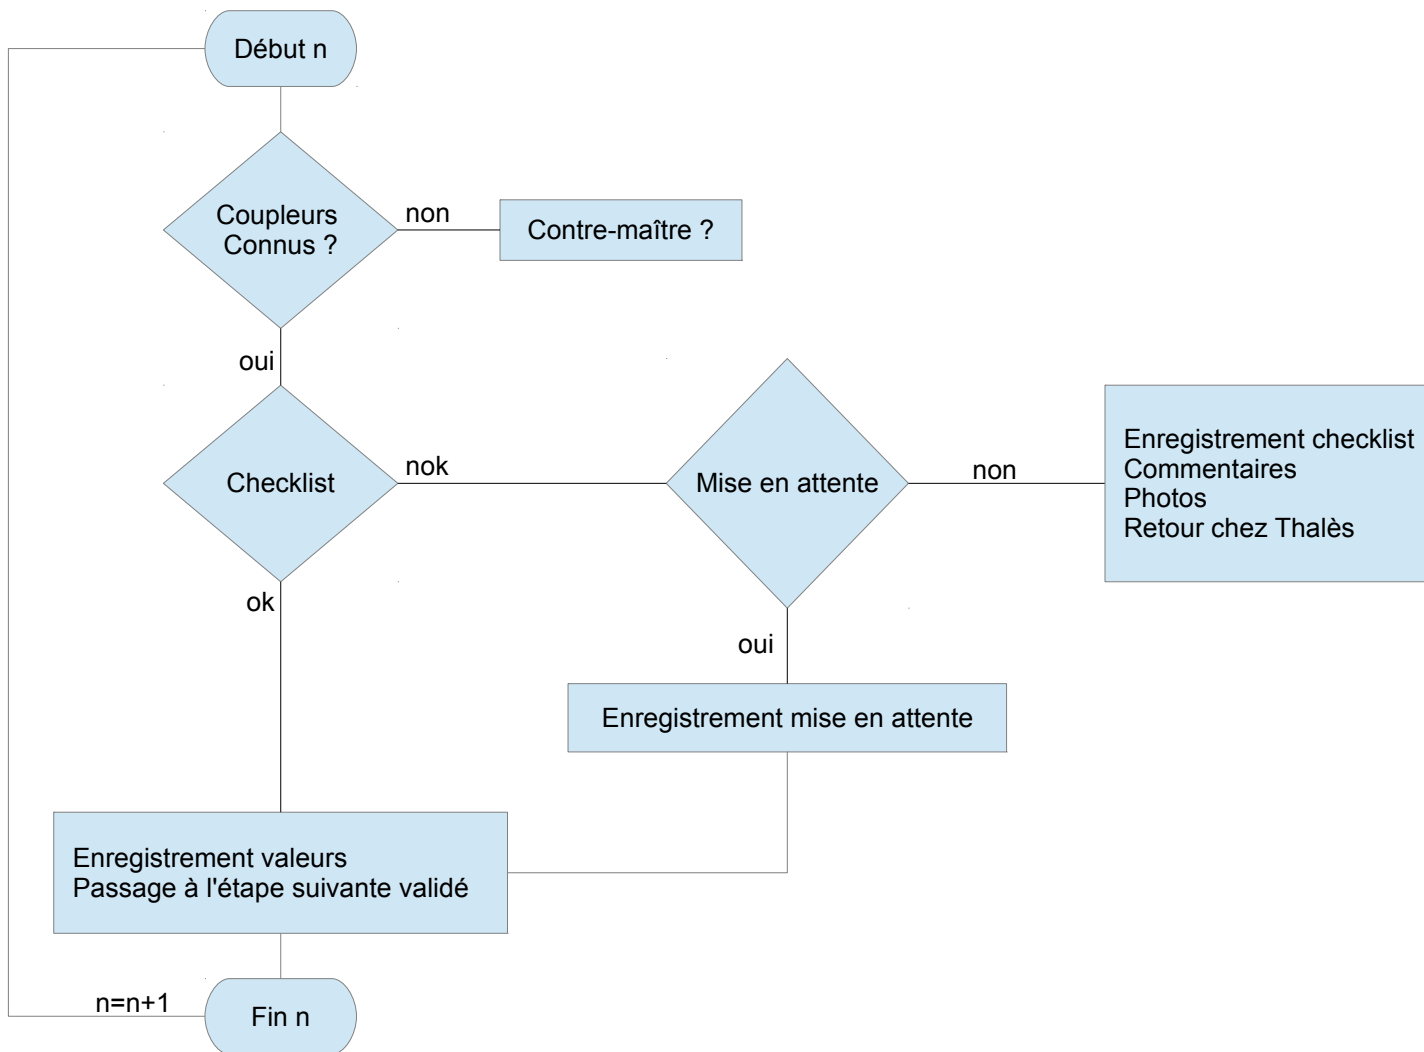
Début n

Coupleurs Connus ?

non

Contre-maître ?

oui

Checklist

nok

Mise en attente

non

Enregistrement checklist
Commentaires
Photos
Retour chez Thalès

ok

oui

Enregistrement mise en attente

Enregistrement valeurs
Passage à l'étape suivante validé

n=n+1

Fin n